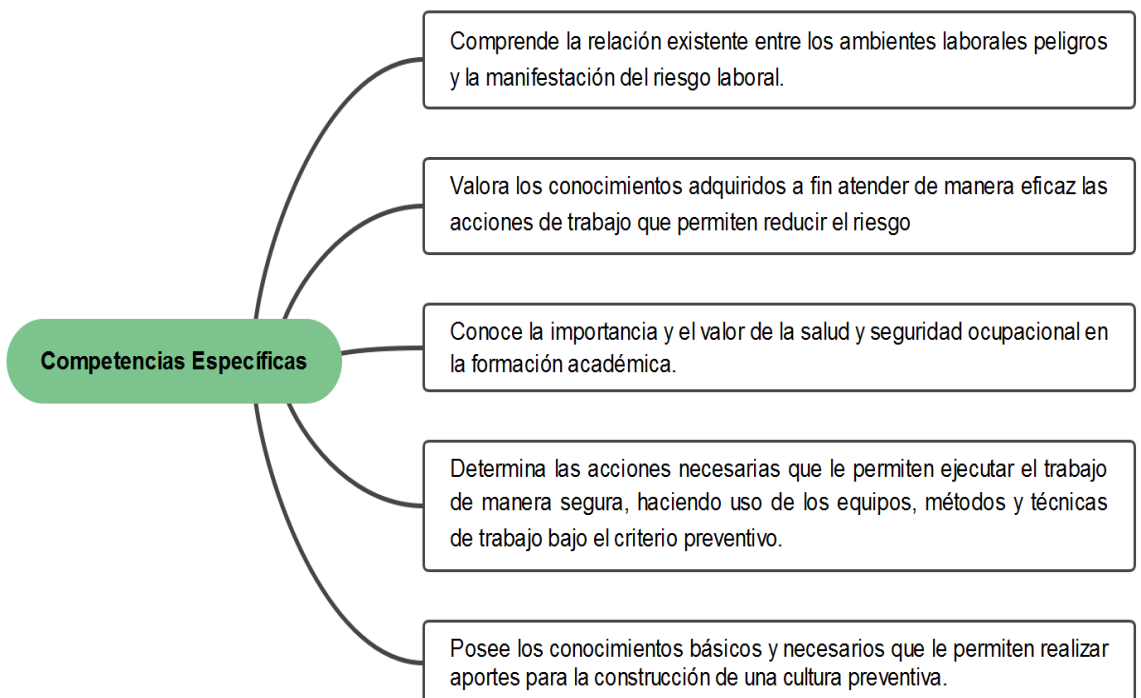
Competencias Específicas

Comprende la relación existente entre los ambientes laborales peligros y la manifestación del riesgo laboral.

Valora los conocimientos adquiridos a fin atender de manera eficaz las acciones de trabajo que permiten reducir el riesgo

Conoce la importancia y el valor de la salud y seguridad ocupacional en la formación académica.

Determina las acciones necesarias que le permiten ejecutar el trabajo de manera segura, haciendo uso de los equipos, métodos y técnicas de trabajo bajo el criterio preventivo.

Posee los conocimientos básicos y necesarios que le permiten realizar aportes para la construcción de una cultura preventiva.